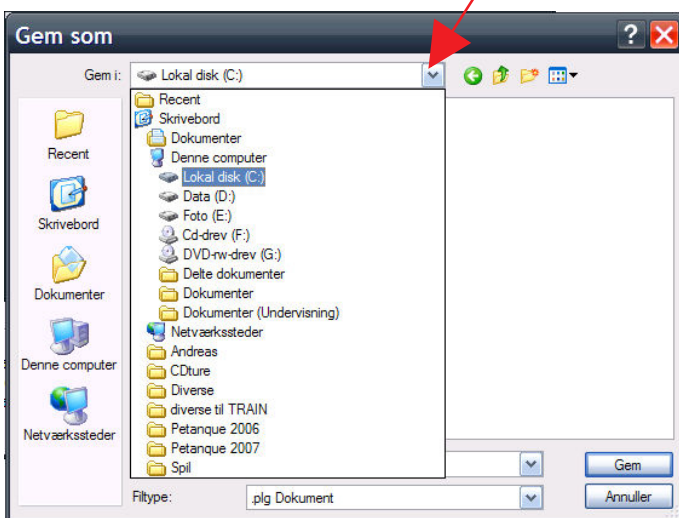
Gem som

Gem i: Lokal disk (C:)

Recent
Skrivebord
Dokumenter
Denne computer
Netværkssteder

Recent
Skrivebord
Dokumenter
Denne computer
Lokal disk (C:)
Data (D:)
Foto (E:)
Cd-drev (F:)
DVD-rw-drev (G:)
Delte dokumenter
Dokumenter
Dokumenter (Undervisning)
Netværkssteder
Andreas
CDture
Diverse
diverse til TRAIN
Petanque 2006
Petanque 2007
Spil

Filtype: .plg Dokument

Gem
Annuller